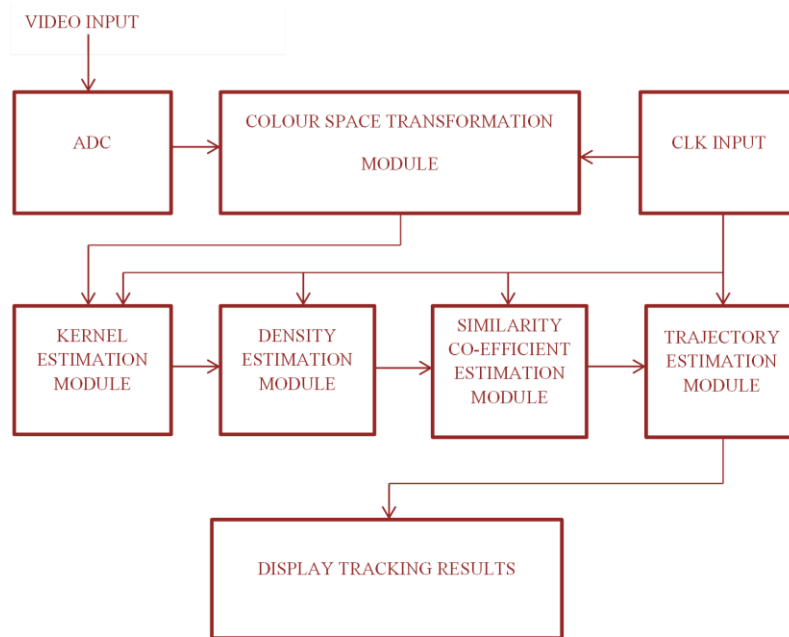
VIDEO INPUT

ADC

COLOUR SPACE TRANSFORMATION MODULE

CLK INPUT

KERNEL ESTIMATION MODULE

DENSITY ESTIMATION MODULE

SIMILARITY CO-EFFICIENT ESTIMATION MODULE

TRAJECTORY ESTIMATION MODULE

DISPLAY TRACKING RESULTS